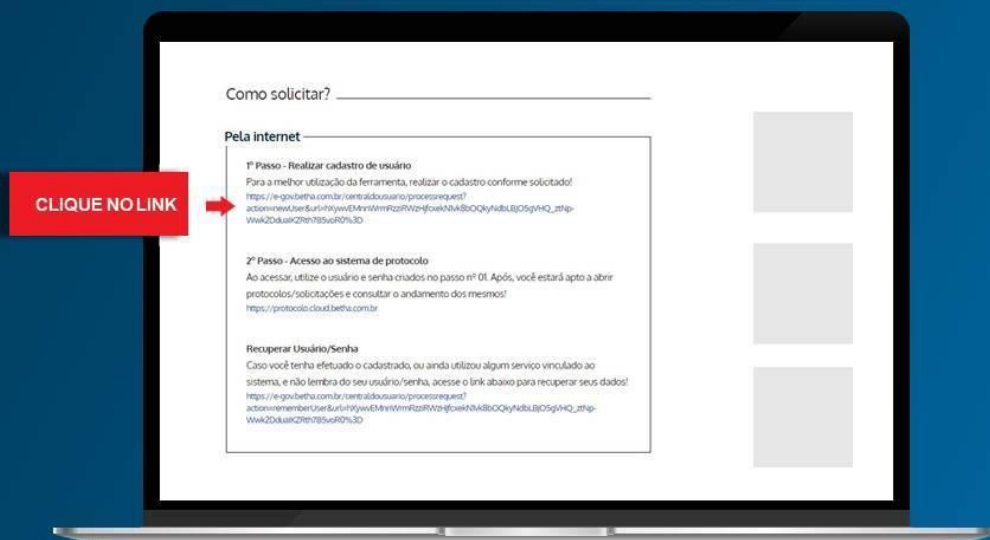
CLIQUE NO LINK

Como solicitar?

Pela internet

1º Passo - Realizar cadastro de usuário

Para a melhor utilização da ferramenta, realizar o cadastro conforme solicitado!

https://e-gov.betha.com.br/centraldousuario/processrequest?action=newUser&url=hXywvEMnnWrmRzzRWzHjfcxekNVk8bOQkyNdbLBjOSgVHQ_ztNp-Wwk2DduaKZRth785voR0%3D

2º Passo - Acesso ao sistema de protocolo

Ao acessar, utilize o usuário e senha criados no passo nº 01. Após, você estará apto a abrir protocolos/solicitações e consultar o andamento dos mesmos!

https://protocolo.cloud.betha.com.br

Recuperar Usuário/Senha

Caso você tenha efetuado o cadastrado, ou ainda utilizou algum serviço vinculado ao sistema, e não lembra do seu usuário/senha, acesse o link abaixo para recuperar seus dados!

https://e-gov.betha.com.br/centraldousuario/processrequest?action=rememberUser&url=hXywvEMnnWrmRzzRWzHjfcxekNVk8bOQkyNdbLBjOSgVHQ_ztNp-Wwk2DduaKZRth785voR0%3D